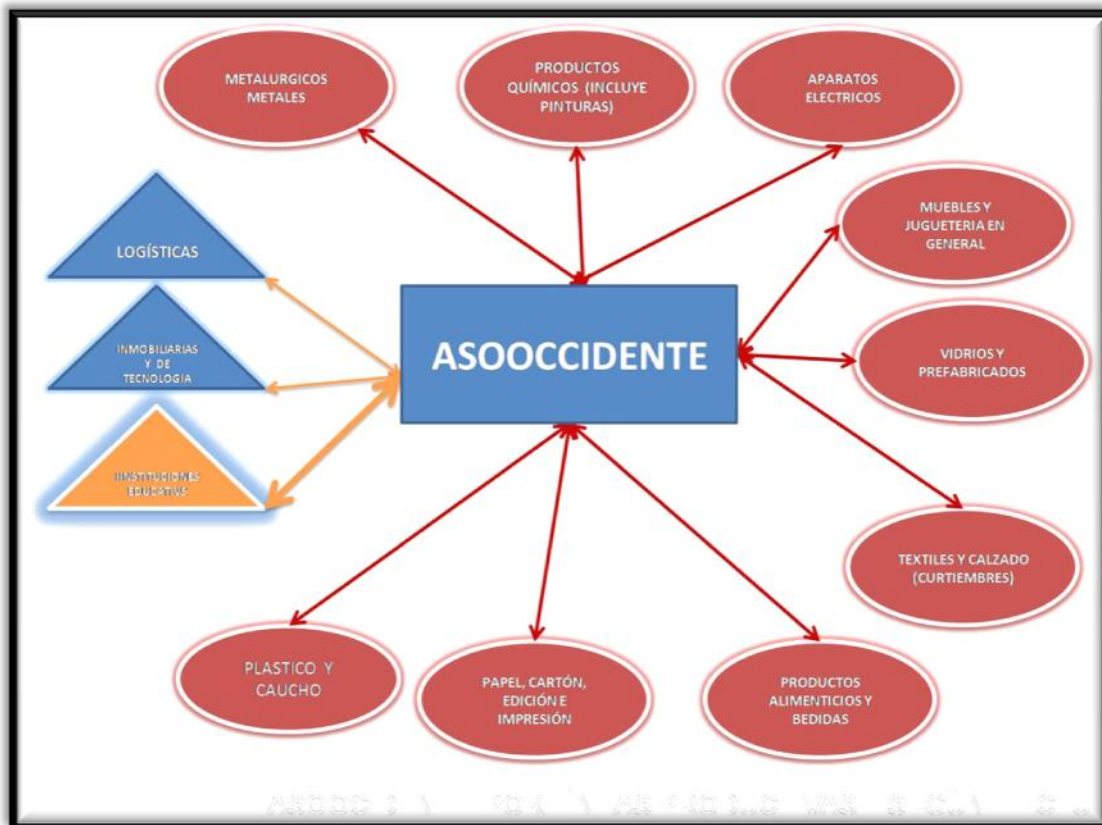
METALURGICOS METALES

PRODUCTOS QUÍMICOS (INCLUYE PINTURAS)

APARATOS ELECTRICOS

MUEBLES Y JUGUETERIA EN GENERAL

LOGÍSTICAS

INMOBILIARIAS Y DE TECNOLOGIA

INSTITUCIONES EDUCATIVS

ASOOCCIDENTE

VIDRIOS Y PREFABRICADOS

TEXTILES Y CALZADO (CURTIEMBRES)

PLASTICO Y CAUCHO

PAPEL, CARTÓN, EDICIÓN E IMPRESIÓN

PRODUCTOS ALIMENTICIOS Y BEDIDAS

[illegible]